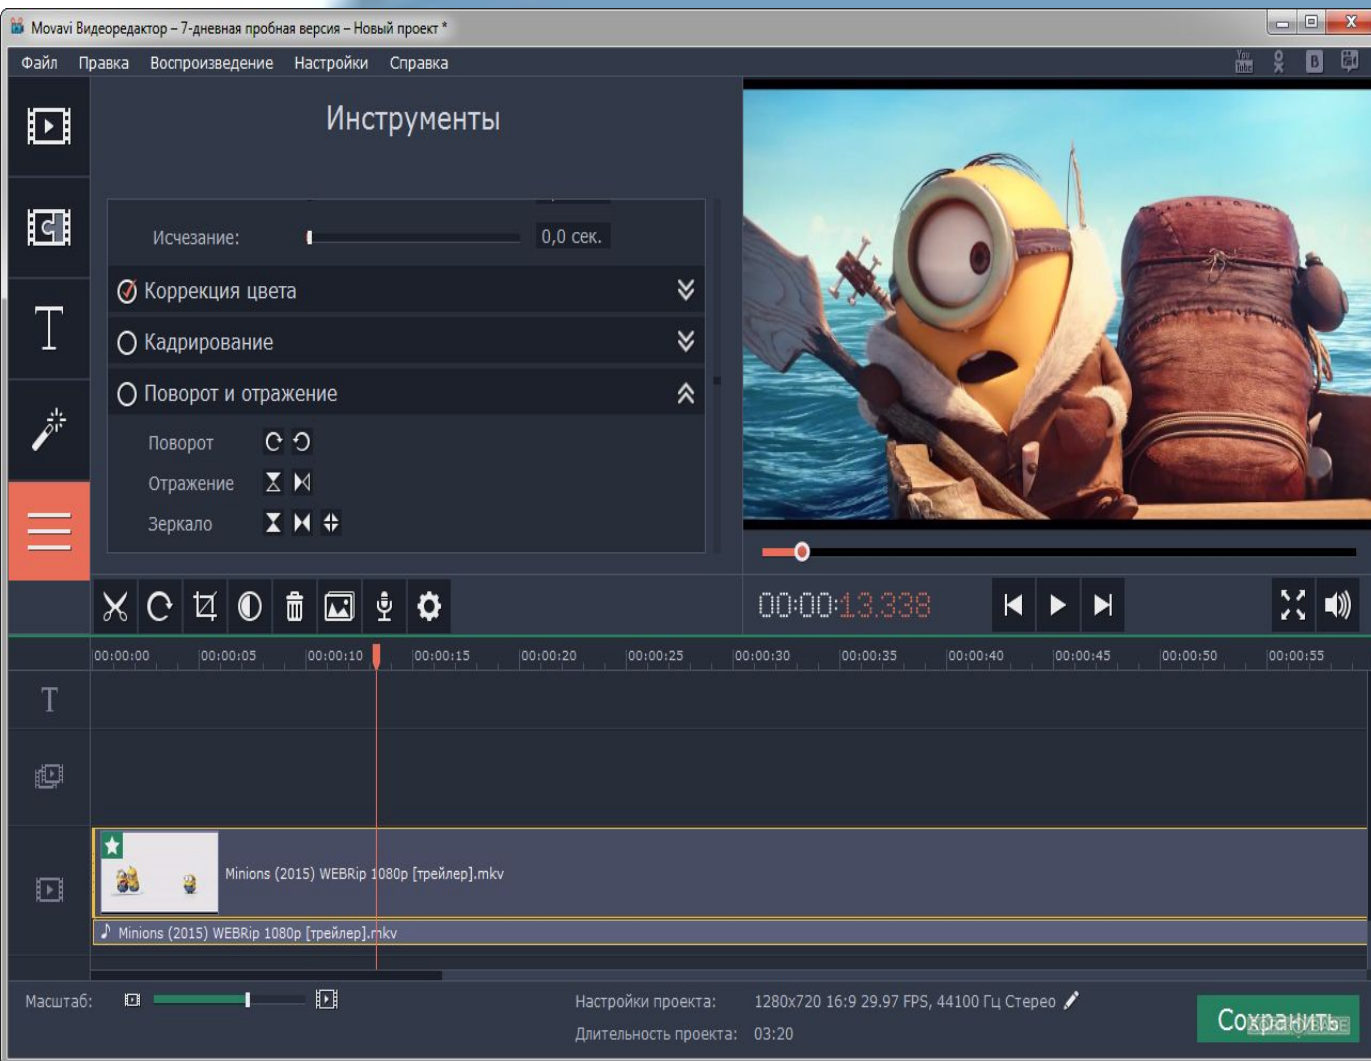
Movavi Видеоредактор – 7-дневная пробная версия – Новый проект *

Файл Правка Воспроизведение Настройки Справка

Инструменты

Исчезание: 0,0 сек.

Коррекция цвета

Кадрирование

Поворот и отражение

Поворот

Отражение

Зеркало

00:00:13.338

00:00:00 00:00:05 00:00:10 00:00:15 00:00:20 00:00:25 00:00:30 00:00:35 00:00:40 00:00:45 00:00:50 00:00:55

T

Minions (2015) WEBRip 1080p [трейлер].mkv

Minions (2015) WEBRip 1080p [трейлер].mkv

Масштаб:

Настройки проекта: 1280x720 16:9 29.97 FPS, 44100 Гц Стерео

Длительность проекта: 03:20

Сохранить